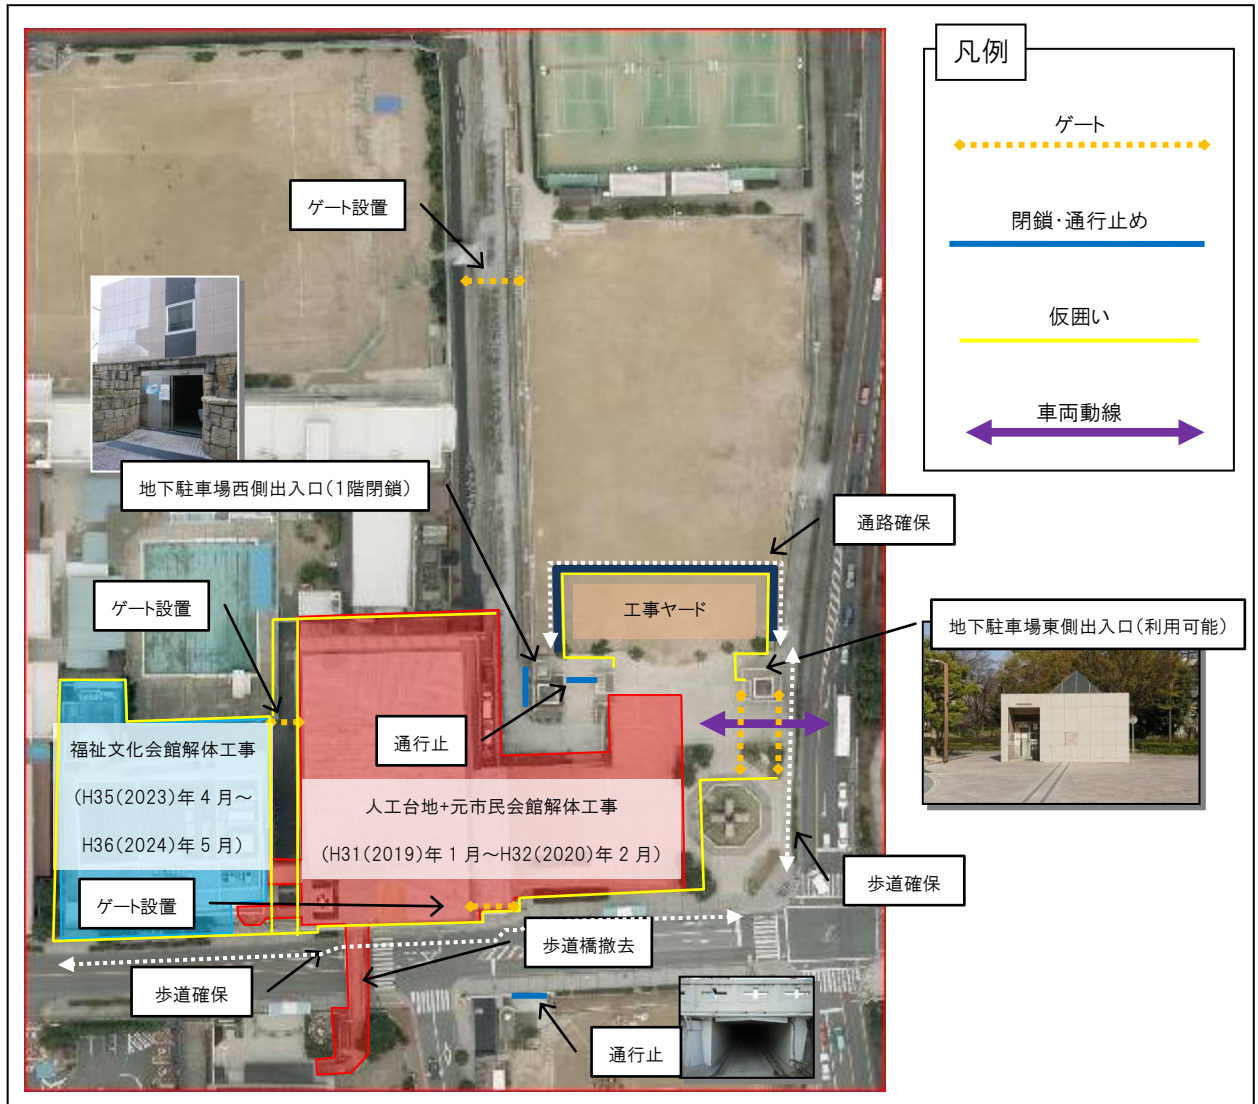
凡例

ゲート

閉鎖･通行止め

仮囲い

車両動線

ゲート設置

地下駐車場西側出入口（1階閉鎖）

通路確保

工事ヤード

地下駐車場東側出入口（利用可能）

ゲート設置

通行止

福祉文化会館解体工事

（H35(2023)年 4 月～

H36(2024)年 5 月）

人工台地+元市民会館解体工事

（H31(2019)年 1 月～H32(2020)年 2 月）

歩道確保

ゲート設置

歩道橋撤去

歩道確保

通行止